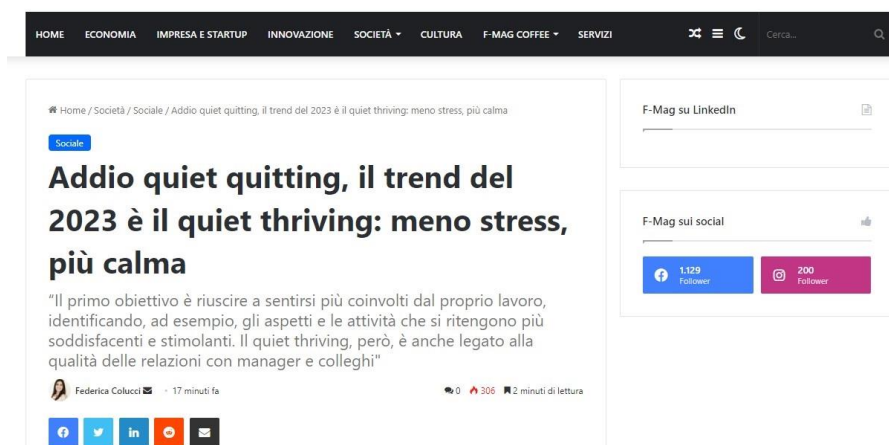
HOME ECONOMIA IMPRESA E STARTUP INNOVAZIONE SOCIETÀ CULTURA F-MAG COFFEE SERVIZI

Cerca...

Home / Società / Sociale / Addio quiet quitting, il trend del 2023 è il quiet thriving: meno stress, più calma

Sociale

Addio quiet quitting, il trend del 2023 è il quiet thriving: meno stress, più calma

“Il primo obiettivo è riuscire a sentirsi più coinvolti dal proprio lavoro, identificando, ad esempio, gli aspetti e le attività che si ritengono più soddisfacenti e stimolanti. Il quiet thriving, però, è anche legato alla qualità delle relazioni con manager e colleghi"

Federica Colucci · 17 minuti fa

0 306 2 minuti di lettura

F-Mag su LinkedIn

F-Mag sui social

1.129 Follower

200 Follower